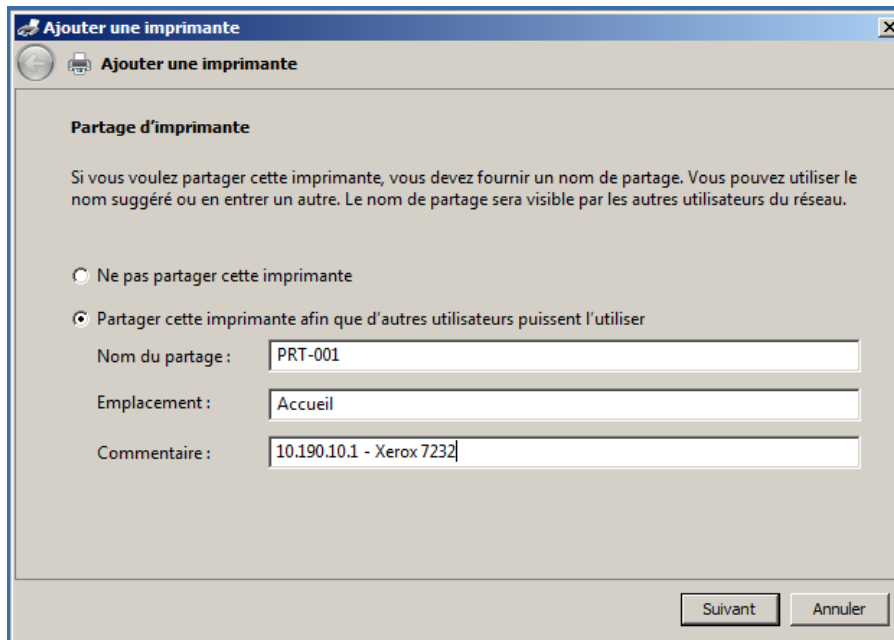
Ajouter une imprimante

Ajouter une imprimante

Partage d'imprimante

Si vous voulez partager cette imprimante, vous devez fournir un nom de partage. Vous pouvez utiliser le nom suggéré ou en entrer un autre. Le nom de partage sera visible par les autres utilisateurs du réseau.

Ne pas partager cette imprimante

Partager cette imprimante afin que d'autres utilisateurs puissent l'utiliser

Nom du partage : PRT-001

Emplacement : Accueil

Commentaire : 10.190.10.1 - Xerox 7232

Suivant Annuler